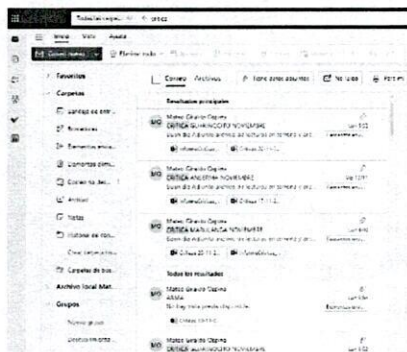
Todos las carpetas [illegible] critica

Inicio Vista Ayuda

Correo nuevo Marcar todo

Favoritos

Carpetas

Bandeja de entr...

Borradores

Elementos envia...

Elementos elimi...

Correo no dese...

Archivo

Notas

Historial de con...

Crear carpeta de...

Carpetas de bús...

Archivo local Mat...

Grupos

Nuevo grupo

Correo Archivos

Todos asuntos

Resultados principales

MG Mateo Girardo Ospina
CRITICA ALHAMBRA NOVIEMBRE
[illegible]

MG Mateo Girardo Ospina
CRITICA ANDORRA NOVIEMBRE
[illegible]

MG Mateo Girardo Ospina
CRITICA MAR LANCIA NOVIEMBRE
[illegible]

Todos los resultados

MG Mateo Girardo Ospina
ARMA
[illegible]

MG Mateo Girardo Ospina
CRITICA ALHAMBRA NOVIEMBRE